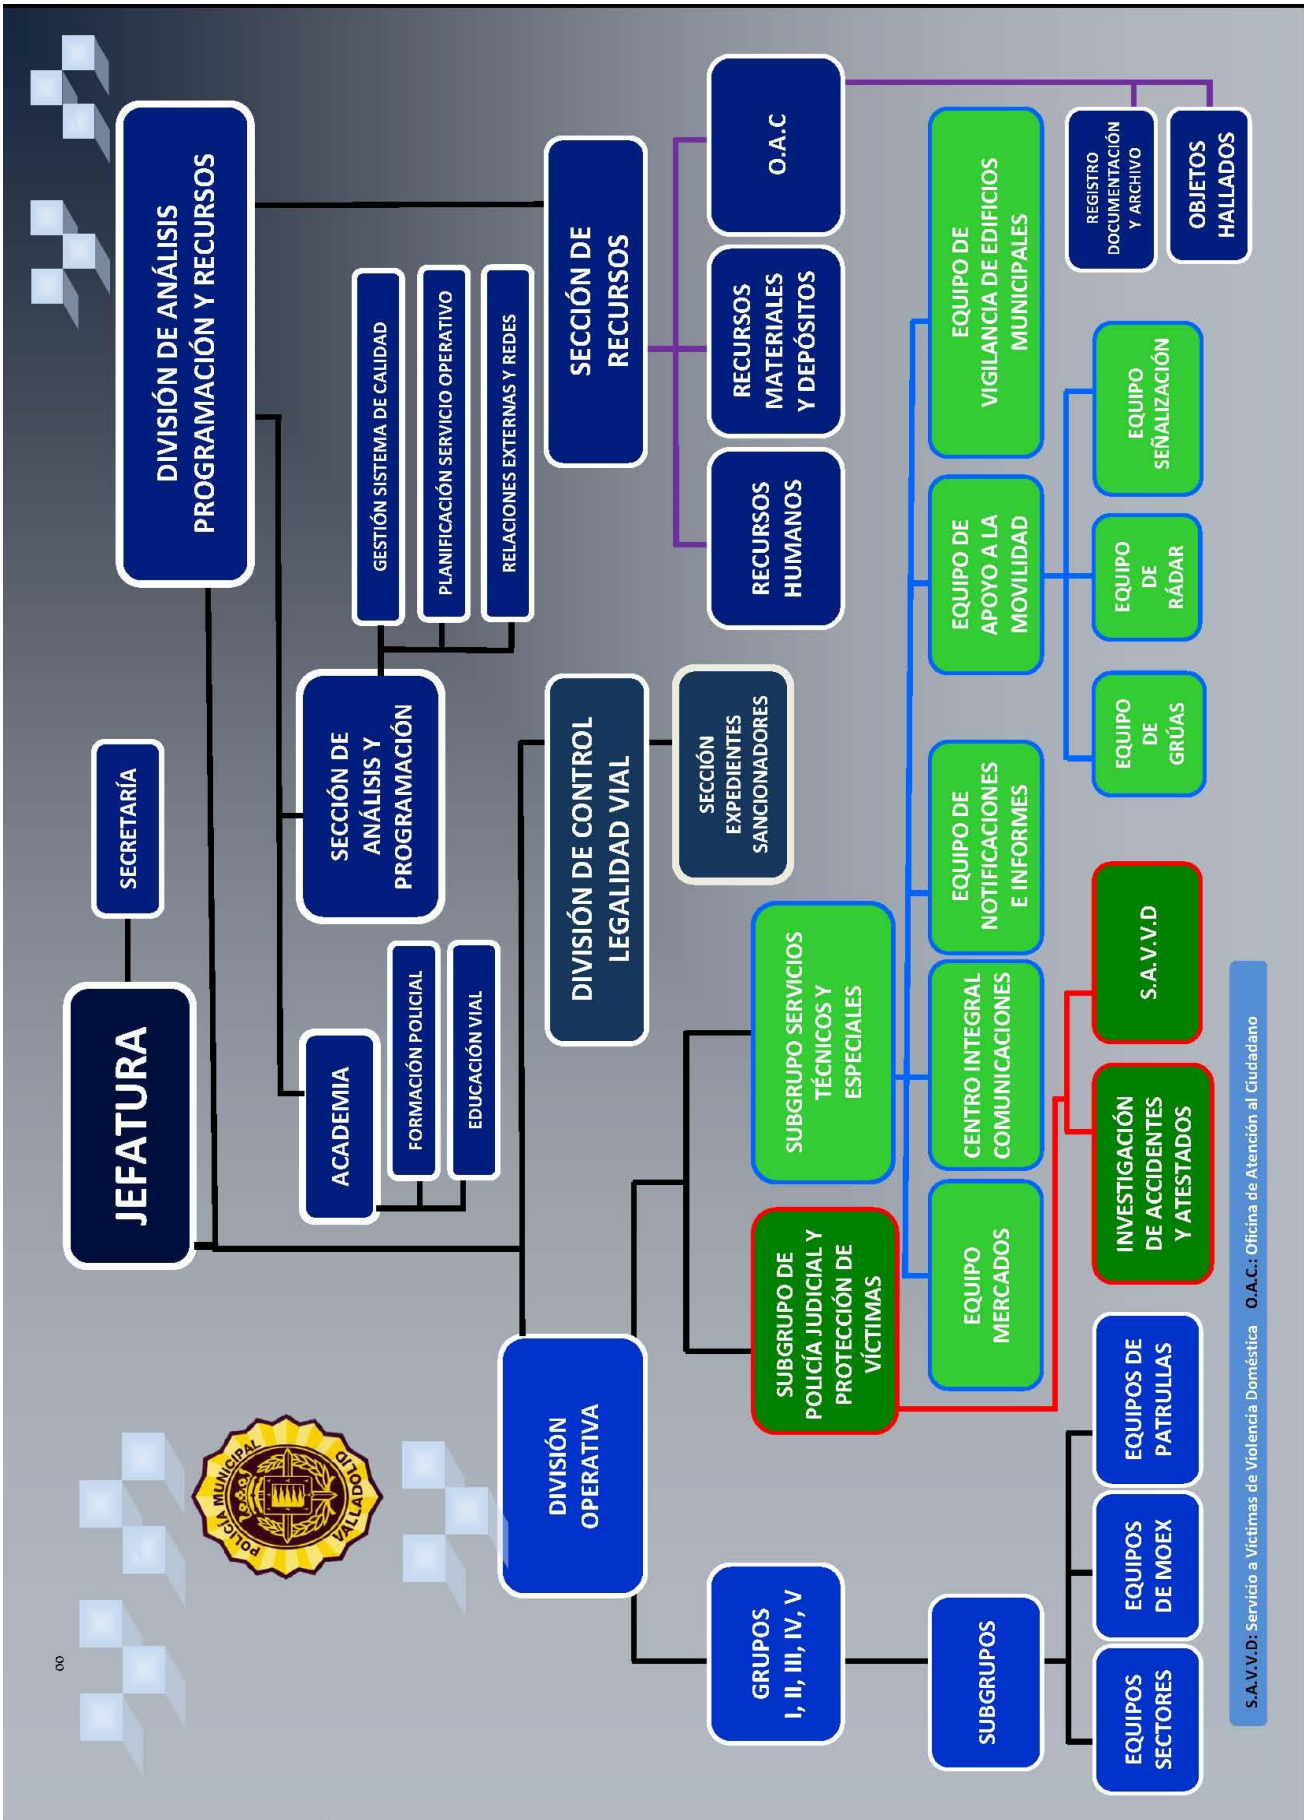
8

JEFATURA

SECRETARÍA

DIVISIÓN DE ANÁLISIS PROGRAMACIÓN Y RECURSOS

ACADEMIA

FORMACIÓN POLICIAL

EDUCACIÓN VIAL

SECCIÓN DE ANÁLISIS Y PROGRAMACIÓN

GESTIÓN SISTEMA DE CALIDAD

PLANIFICACIÓN SERVICIO OPERATIVO

RELACIONES EXTERNAS Y REDES

SECCIÓN DE RECURSOS

RECURSOS HUMANOS

RECURSOS MATERIALES Y DEPÓSITOS

O.A.C

REGISTRO DOCUMENTACIÓN Y ARCHIVO

OBJETOS HALLADOS

DIVISIÓN DE CONTROL LEGALIDAD VIAL

SECCIÓN EXPEDIENTES SANCIONADORES

POLICÍA MUNICIPAL VALLADOLID

DIVISIÓN OPERATIVA

GRUPOS I, II, III, IV, V

SUBGRUPOS

EQUIPOS SECTORES

EQUIPOS DE MOEX

EQUIPOS DE PATRULLAS

SUBGRUPO DE POLICÍA JUDICIAL Y PROTECCIÓN DE VÍCTIMAS

SUBGRUPO SERVICIOS TÉCNICOS Y ESPECIALES

EQUIPO MERCADOS

CENTRO INTEGRAL COMUNICACIONES

EQUIPO DE NOTIFICACIONES E INFORMES

EQUIPO DE APOYO A LA MOVILIDAD

EQUIPO DE VIGILANCIA DE EDIFICIOS MUNICIPALES

EQUIPO DE GRÚAS

EQUIPO DE RÁDAR

EQUIPO SEÑALIZACIÓN

INVESTIGACIÓN DE ACCIDENTES Y ATESTADOS

S.A.V.V.D

S.A.V.V.D: Servicio a Víctimas de Violencia Doméstica O.A.C: Oficina de Atención al Ciudadano